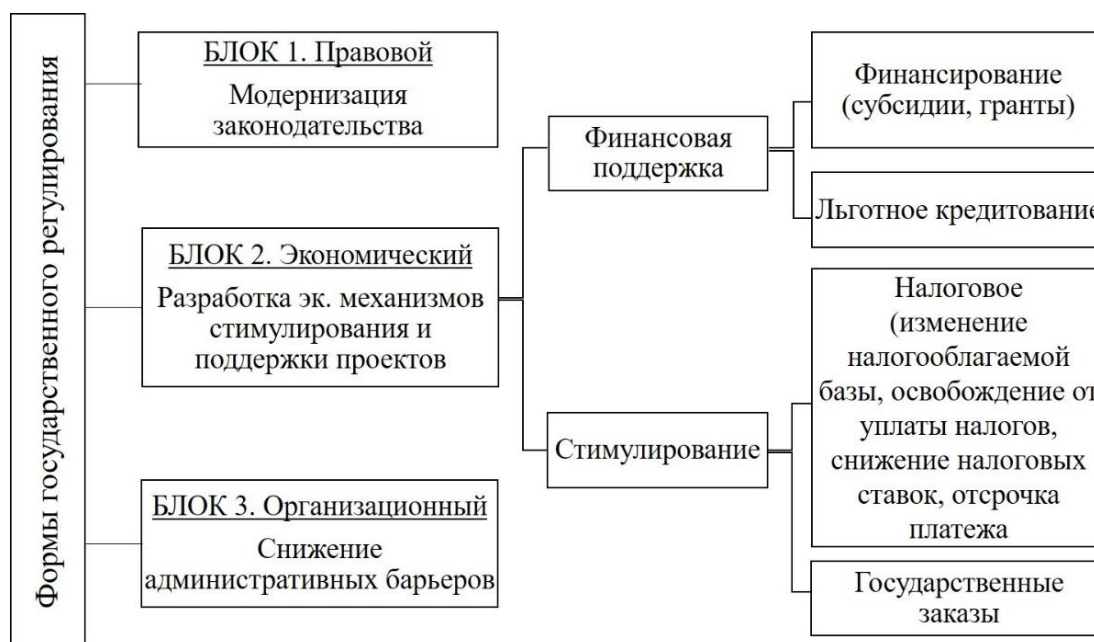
Формы государственного регулирования

БЛОК 1. Правовой
Модернизация законодательства

БЛОК 2. Экономический
Разработка эк. механизмов стимулирования и поддержки проектов

БЛОК 3. Организационный
Снижение административных барьеров

Финансовая поддержка

Финансирование (субсидии, гранты)

Льготное кредитовани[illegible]

Стимулирование

Налоговое (изменение налогооблагаемой базы, освобождение о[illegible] уплаты налогов, снижение налоговых ставок, отсрочка платежа

Государственные заказы